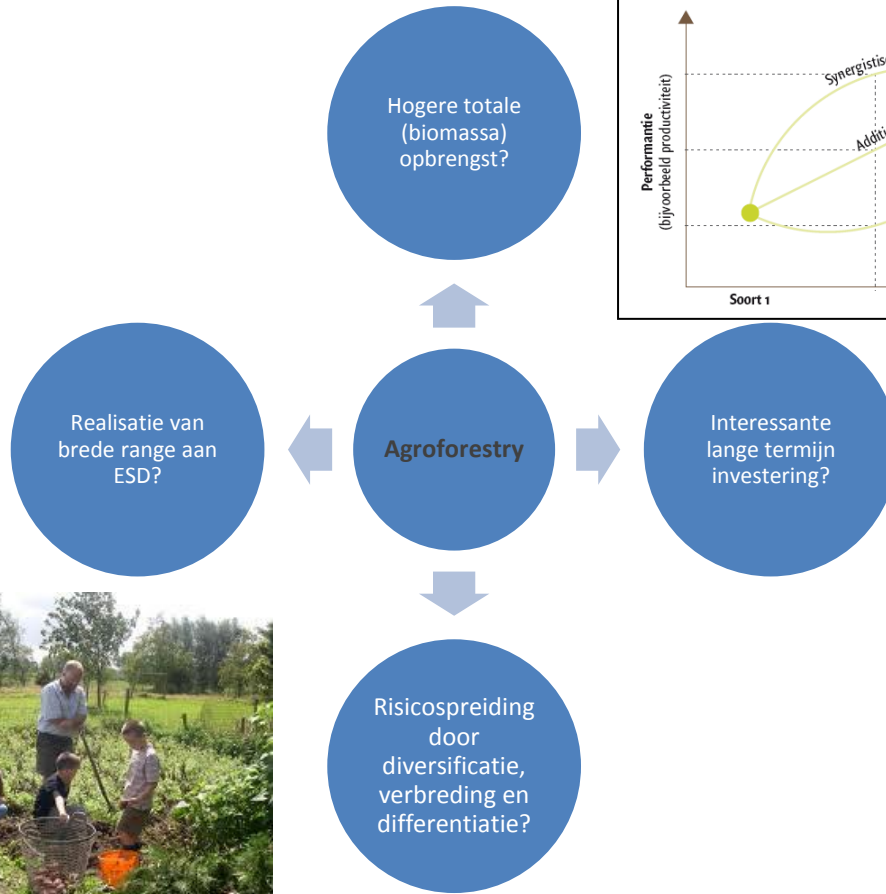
Hogere totale (biomassa) opbrengst?

Performantie
(bijvoorbeeld productiviteit)

Synergistisc

Additi

Soort 1

Realisatie van brede range aan ESD?

Agroforestry

Interessante lange termijn investering?

Risicospreiding door diversificatie, verbreding en differentiatie?